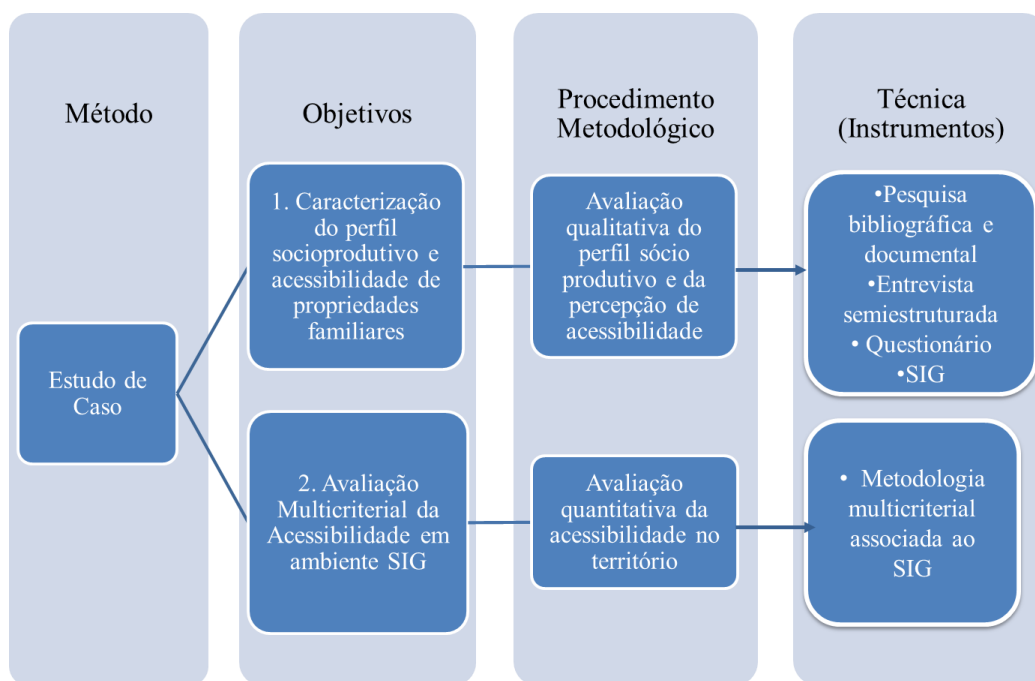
Método

Objetivos

Procedimento Metodológico

Técnica (Instrumentos)

Estudo de Caso

1. Caracterização do perfil socioprodutivo e acessibilidade de propriedades familiares

Avaliação qualitativa do perfil sócio produtivo e da percepção de acessibilidade

•Pesquisa bibliográfica e documental
•Entrevista semiestruturada
• Questionário
•SIG

2. Avaliação Multicriterial da Acessibilidade em ambiente SIG

Avaliação quantitativa da acessibilidade no território

• Metodologia multicriterial associada ao SIG